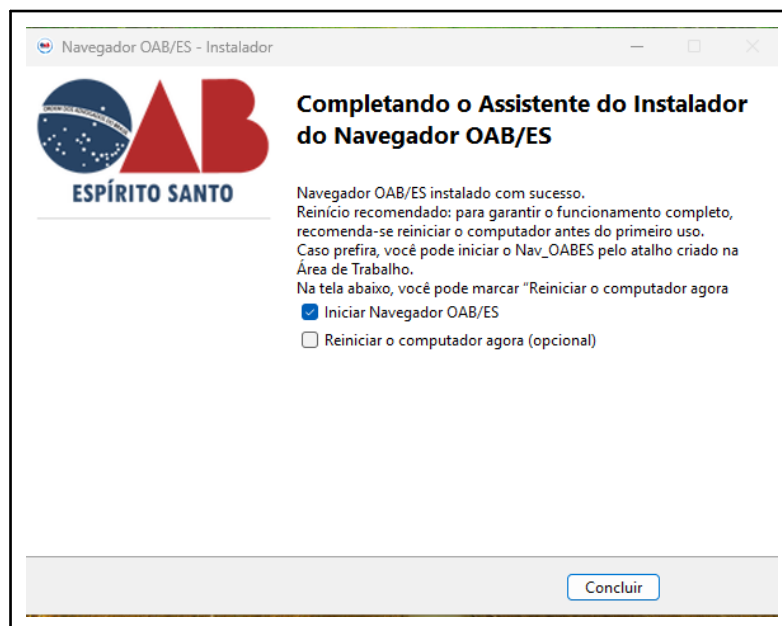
Navegador OAB/ES - Instalador

ORDEM DOS ADVOGADOS DO BRASIL
OAB
ESPÍRITO SANTO

Completando o Assistente do Instalador do Navegador OAB/ES

Navegador OAB/ES instalado com sucesso.
Reinício recomendado: para garantir o funcionamento completo, recomenda-se reiniciar o computador antes do primeiro uso.
Caso prefira, você pode iniciar o Nav_OABES pelo atalho criado na Área de Trabalho.
Na tela abaixo, você pode marcar "Reiniciar o computador agora

Iniciar Navegador OAB/ES
Reiniciar o computador agora (opcional)

Concluir